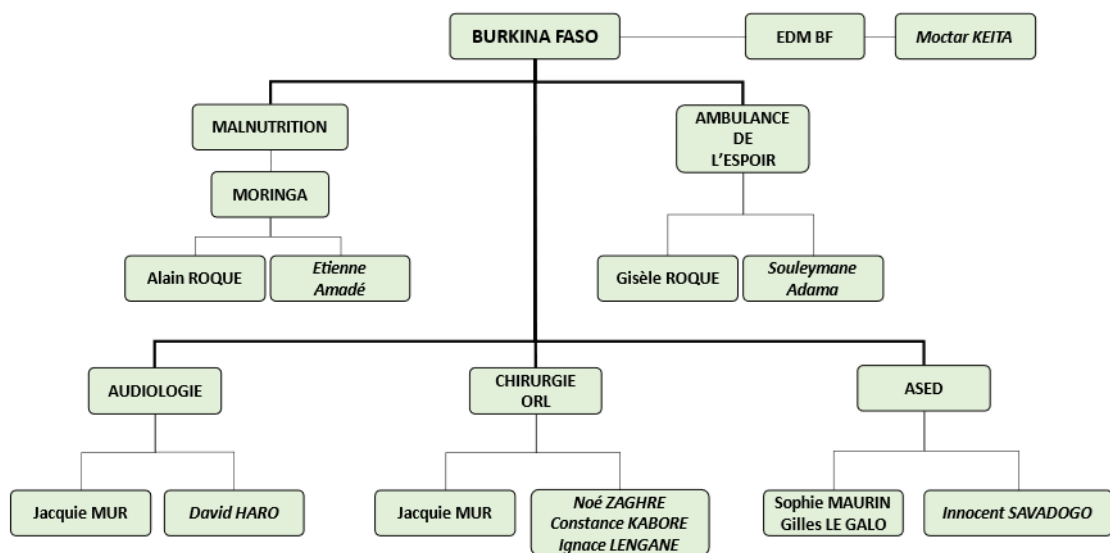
BURKINA FASO

EDM BF

Moctar KEITA

MALNUTRITION

MORINGA

Alain ROQUE

Etienne Amadé

AMBULANCE DE L'ESPOIR

Gisèle ROQUE

Souleymane Adama

AUDIOLOGIE

Jacquie MUR

David HARO

CHIRURGIE ORL

Jacquie MUR

Noé ZAGHRE
Constance KABORE
Ignace LENGANE

ASED

Sophie MAURIN
Gilles LE GALO

Innocent SAVADOGO